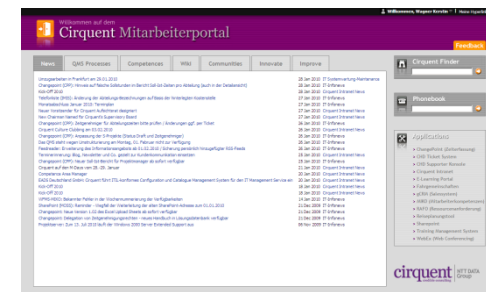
Willkommen, Wagner Kerstin | Meine Eigenschaften

Willkommen auf dem
Cirquent Mitarbeiterportal

Feedback

News | QMS Processes | Competences | Wiki | Communities | Innovate | Improve

Cirquent Finder

Phonebook

Applications

Unregelmäßiger in Frankfurt am 29.01.2010 | 28 Jan 2010 | IT Systemverantwortung
Changepoint (CPP): Hinweis auf falsche Softwarezeit Bericht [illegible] | 28 Jan 2010 | IT-Infrarevo
Kick-Off 2010 | 28 Jan 2010 | Cirquent Intranet News
Telefonkonferenz (DNS): Änderung der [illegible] | 27 Jan 2010 | IT-Infrarevo
Mitarbeiterbefragung Januar 2010: Teamleiter | 27 Jan 2010 | IT-Infrarevo
Neuer Vorsitzender für Cirquent Aufsichtsrat designiert | 27 Jan 2010 | Cirquent Intranet News
Neu Chairman named for Cirquent's Supervisory Board | 27 Jan 2010 | Cirquent Intranet News
Changepoint (CPP): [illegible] | 27 Jan 2010 | IT-Infrarevo
Cirquent Culture Cooking am 03.02.2010 | 26 Jan 2010 | Cirquent Intranet News
Changepoint (CPP): Anpassung der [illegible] | 25 Jan 2010 | IT-Infrarevo
Das QMS steht wegen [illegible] | 22 Jan 2010 | IT-Infrarevo
Feedreader: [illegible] | 22 Jan 2010 | IT-Infrarevo
Terminerinnerung: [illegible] | 21 Jan 2010 | IT-Infrarevo
Changepoint (CPP): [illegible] | 21 Jan 2010 | IT-Infrarevo
Cirquent auf den Midrange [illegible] | 21 Jan 2010 | Cirquent Intranet News
Competence Area Manager | 20 Jan 2010 | Cirquent Intranet News
EADS Deutschland Ordern Cirquent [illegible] | 20 Jan 2010 | Cirquent Intranet News
Kick-Off 2010 | 18 Jan 2010 | Cirquent Intranet News
Kick-Off 2010 | 18 Jan 2010 | Cirquent Intranet News
WPNS-MBO: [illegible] | 14 Jan 2010 | IT-Infrarevo
Changepoint (MGO): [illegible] | 13 Jan 2010 | IT-Infrarevo
Changepoint: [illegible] | 11 Jan 2010 | IT-Infrarevo
Changepoint: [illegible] | 11 Dec 2009 | IT-Infrarevo
Changepoint: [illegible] | 11 Dec 2009 | IT-Infrarevo
Projekte von Juni 15. Juli 2010 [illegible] Windows 2000 Server Extended Support | 08 Nov 2009 | IT-Infrarevo

ChangePoint (Zeiterfassung)
CHD Ticket System
CHD Supporter Remote
Cirquent Intranet
E-Learning Portal
Fotogesamtdatenbank
qEBS (Datensystem)
MBO (Mitarbeiterbeurteilung)
RAPO (Ressourcenverwaltung)
Reisekostenportal
Sharepoint
Training Management System
WebEx (Web Conferencing)

cirquent | NTT DATA Group